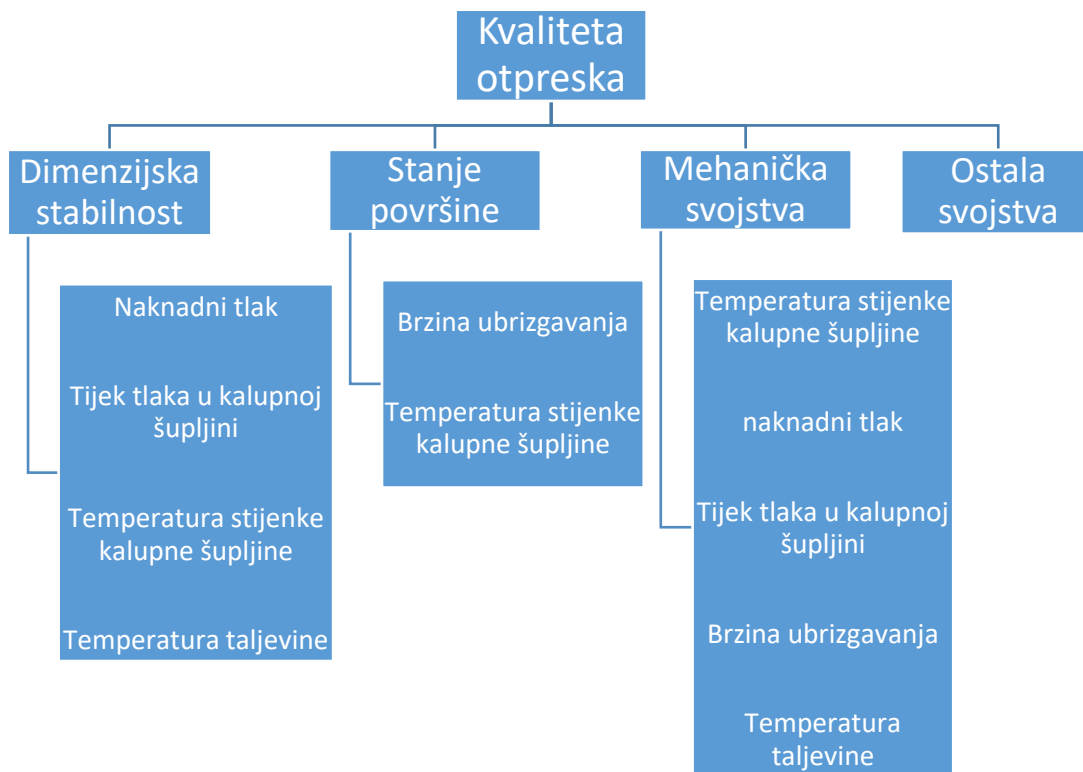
Kvaliteta otpreska

Dimenzijska stabilnost

Naknadni tlak

Tijek tlaka u kalupnoj šupljini

Temperatura stijenke kalupne šupljine

Temperatura taljevine

Stanje površine

Brzina ubrizgavanja

Temperatura stijenke kalupne šupljine

Mehanička svojstva

Temperatura stijenke kalupne šupljine

naknadni tlak

Tijek tlaka u kalupnoj šupljini

Brzina ubrizgavanja

Temperatura taljevine

Ostala svojstva